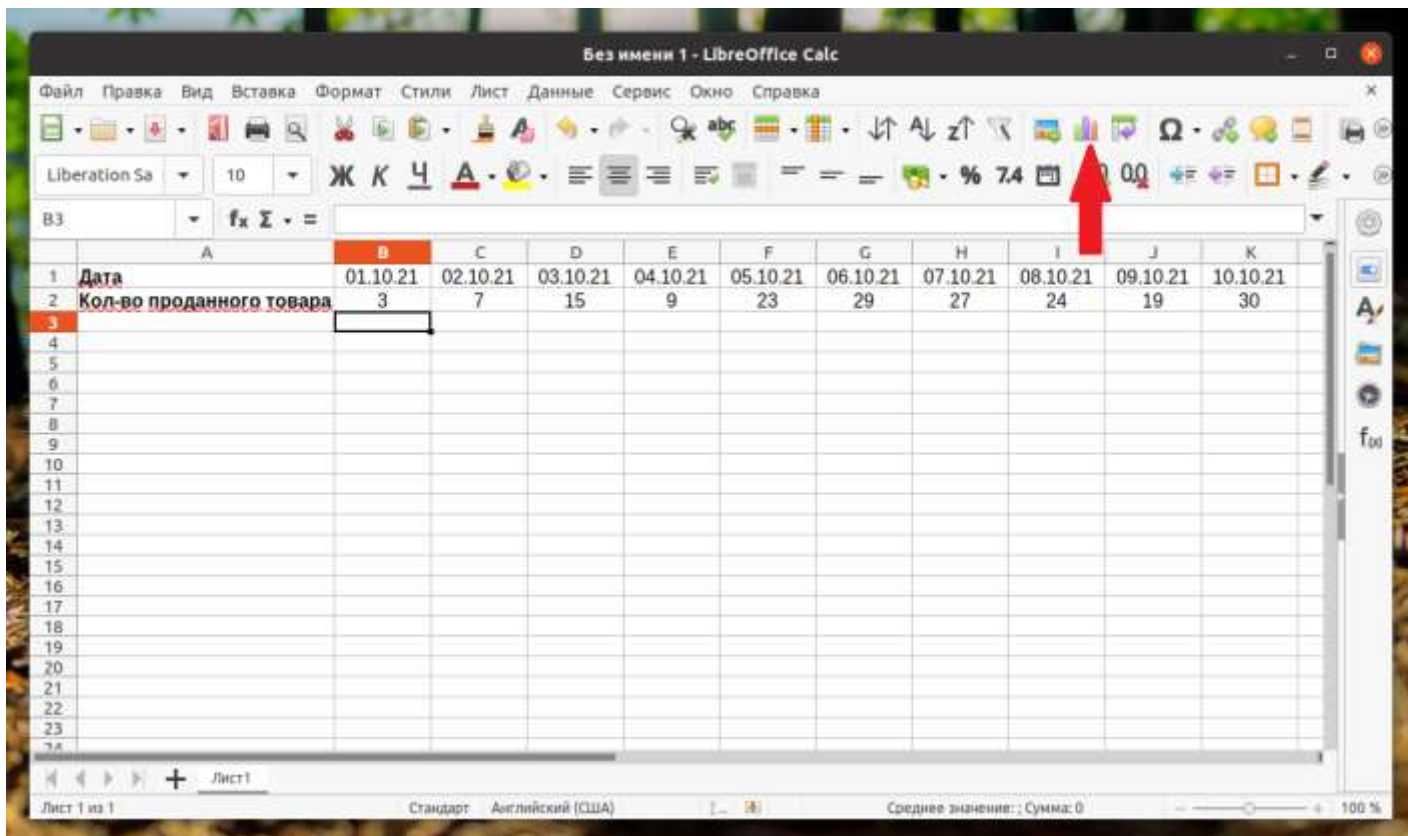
Без имени 1 - LibreOffice Calc

Файл Правка Вид Вставка Формат Стили Лист Данные Сервис Окно Справка

Liberation Sa 10 Ж К Ч % 7.4 0.0

B3 $f_x$ Σ =

| | A | B | C | D | E | F | G | H | I | J | K |
|---|---|---|---|---|---|---|---|---|---|---|---|
| 1 | Дата | 01.10.21 | 02.10.21 | 03.10.21 | 04.10.21 | 05.10.21 | 06.10.21 | 07.10.21 | 08.10.21 | 09.10.21 | 10.10.21 |
| 2 | Кол-во проданного товара | 3 | 7 | 15 | 9 | 23 | 29 | 27 | 24 | 19 | 30 |
| 3 | | | | | | | | | | | |
| 4 | | | | | | | | | | | |
| 5 | | | | | | | | | | | |
| 6 | | | | | | | | | | | |
| 7 | | | | | | | | | | | |
| 8 | | | | | | | | | | | |
| 9 | | | | | | | | | | | |
| 10 | | | | | | | | | | | |
| 11 | | | | | | | | | | | |
| 12 | | | | | | | | | | | |
| 13 | | | | | | | | | | | |
| 14 | | | | | | | | | | | |
| 15 | | | | | | | | | | | |
| 16 | | | | | | | | | | | |
| 17 | | | | | | | | | | | |
| 18 | | | | | | | | | | | |
| 19 | | | | | | | | | | | |
| 20 | | | | | | | | | | | |
| 21 | | | | | | | | | | | |
| 22 | | | | | | | | | | | |
| 23 | | | | | | | | | | | |

Лист1

Лист 1 из 1 Стандарт Английский (США) Среднее значение: ; Сумма: 0 100 %